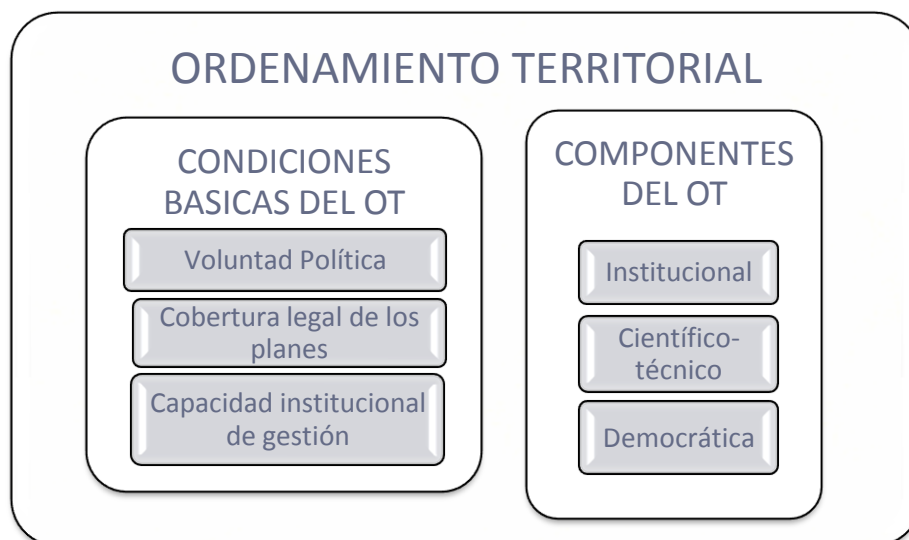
ORDENAMIENTO TERRITORIAL

CONDICIONES BASICAS DEL OT

Voluntad Política

Cobertura legal de los planes

Capacidad institucional de gestión

COMPONENTES DEL OT

Institucional

Científico-técnico

Democrática